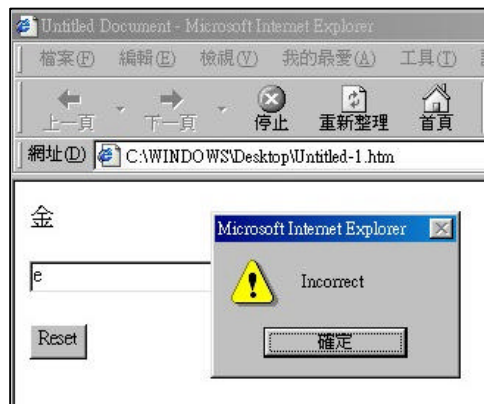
Untitled Document - Microsoft Internet Explorer

檔案(F) 編輯(E) 檢視(V) 我的最愛(A) 工具(T) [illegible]

上一頁 下一頁 停止 重新整理 首頁

網址(D) C:\WINDOWS\Desktop\Untitled-1.htm

金

e

Reset

Microsoft Internet Explorer

Incorrect

確定